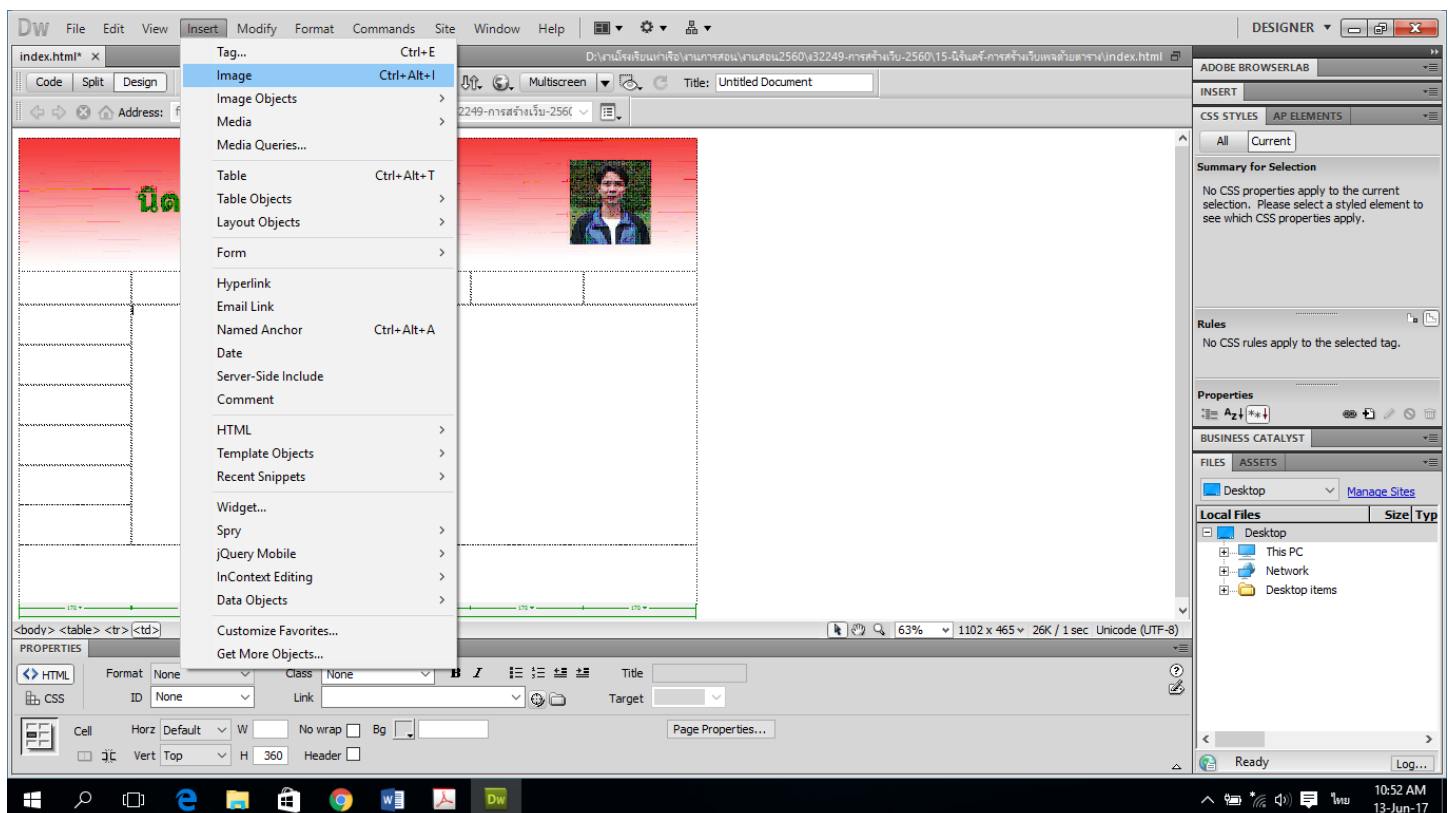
Dw File Edit View Insert Modify Format Commands Site Window Help

DESIGNER

index.html*

D:\งานโรงเรียนเก่าเจ๊ะ\งานการสอน\งานสอน2560\ง32249-การสร้างเว็บ-2560\15-นิรันดร์-การสร้างเว็บเพจด้วยตาราง\index.html

Code Split Design

Multiscreen

Title: Untitled Document

Address:

2249-การสร้างเว็บ-2560

Tag... Ctrl+E
Image Ctrl+Alt+I
Image Objects
Media
Media Queries...
Table Ctrl+Alt+T
Table Objects
Layout Objects
Form
Hyperlink
Email Link
Named Anchor Ctrl+Alt+A
Date
Server-Side Include
Comment
HTML
Template Objects
Recent Snippets
Widget...
Spry
jQuery Mobile
InContext Editing
Data Objects
Customize Favorites...
Get More Objects...

นิต

<body> <table> <tr> <td>

63% 1102 x 465 26K / 1 sec Unicode (UTF-8)

PROPERTIES

HTML Format None Class None Title
CSS ID None Link Target

Cell Horz Default W No wrap Bg Page Properties...
Vert Top H 360 Header

ADOBE BROWSERLAB
INSERT
CSS STYLES AP ELEMENTS
All Current
Summary for Selection
No CSS properties apply to the current selection. Please select a styled element to see which CSS properties apply.
Rules
No CSS rules apply to the selected tag.
Properties
BUSINESS CATALYST
FILES ASSETS
Desktop Manage Sites
Local Files Size Typ
Desktop
This PC
Network
Desktop items
Ready Log...

10:52 AM
13-Jun-17
ไทย